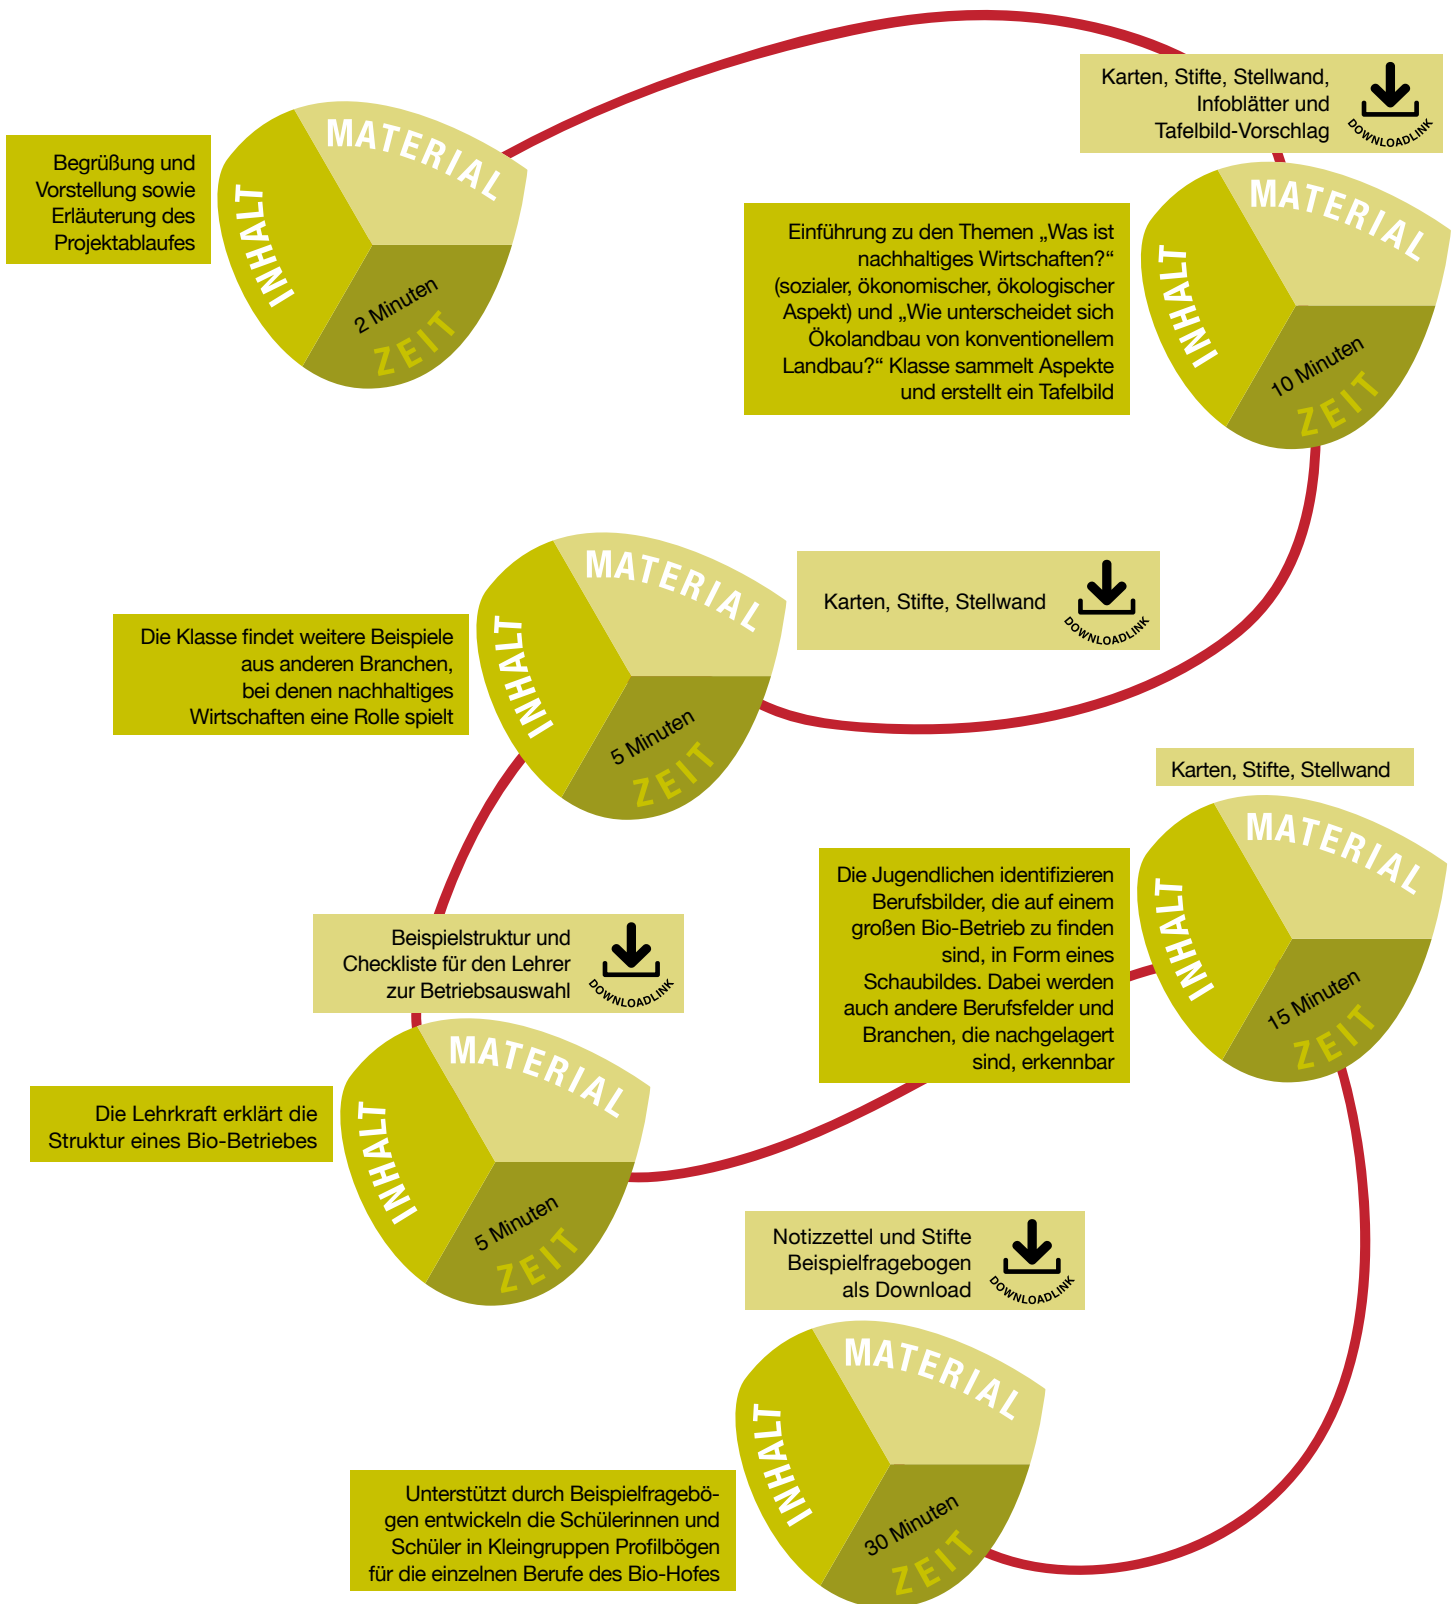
Begrüßung und Vorstellung sowie Erläuterung des Projektablaufes

MATERIAL
INHALT
2 Minuten
ZEIT

Karten, Stifte, Stellwand, Infoblätter und Tafelbild-Vorschlag

DOWNLOADLINK

Einführung zu den Themen „Was ist nachhaltiges Wirtschaften?“ (sozialer, ökonomischer, ökologischer Aspekt) und „Wie unterscheidet sich Ökolandbau von konventionellem Landbau?“ Klasse sammelt Aspekte und erstellt ein Tafelbild

MATERIAL
INHALT
10 Minuten
ZEIT

Karten, Stifte, Stellwand

DOWNLOADLINK

Die Klasse findet weitere Beispiele aus anderen Branchen, bei denen nachhaltiges Wirtschaften eine Rolle spielt

MATERIAL
INHALT
5 Minuten
ZEIT

Karten, Stifte, Stellwand

Die Jugendlichen identifizieren Berufsbilder, die auf einem großen Bio-Betrieb zu finden sind, in Form eines Schaubildes. Dabei werden auch andere Berufsfelder und Branchen, die nachgelagert sind, erkennbar

MATERIAL
INHALT
15 Minuten
ZEIT

Beispielstruktur und Checkliste für den Lehrer zur Betriebsauswahl

DOWNLOADLINK

Die Lehrkraft erklärt die Struktur eines Bio-Betriebes

MATERIAL
INHALT
5 Minuten
ZEIT

Notizzettel und Stifte Beispielfragebogen als Download

DOWNLOADLINK

Unterstützt durch Beispielfragebögen entwickeln die Schülerinnen und Schüler in Kleingruppen Profilbögen für die einzelnen Berufe des Bio-Hofes

MATERIAL
INHALT
30 Minuten
ZEIT